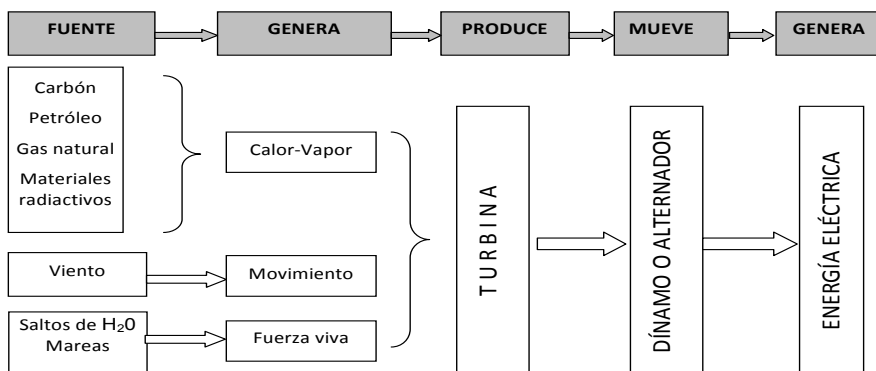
FUENTE

GENERA

PRODUCE

MUEVE

GENERA

Carbón
Petróleo
Gas natural
Materiales radiactivos

Calor-Vapor

Viento

Movimiento

Saltos de $H_20$
Mareas

Fuerza viva

T U R B I N A

DÍNAMO O ALTERNADOR

ENERGÍA ELÉCTRICA